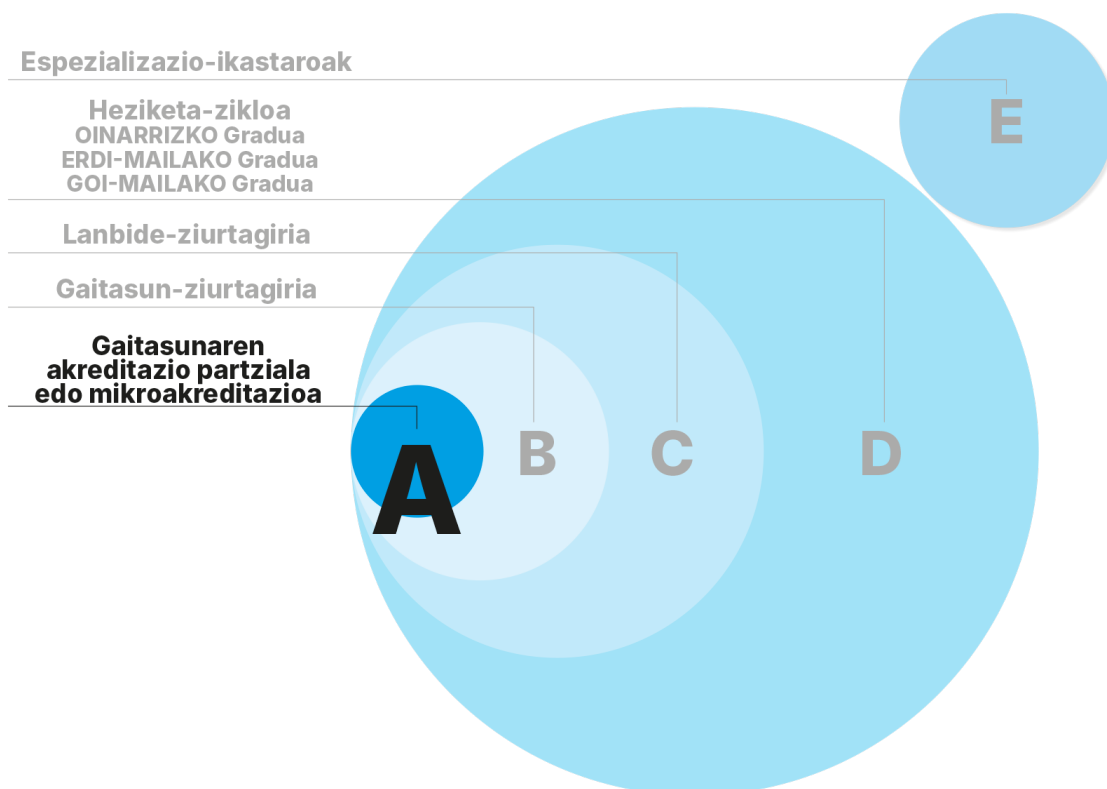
Espezializazio-ikastaroak

Heziketa-zikloa
OINARRIZKO Gradua
ERDI-MAILAKO Gradua
GOI-MAILAKO Gradua

Lanbide-ziurtagiria

Gaitasun-ziurtagiria

Gaitasunaren akreditazio partziala edo mikroakreditazioa

E

A

B

C

D